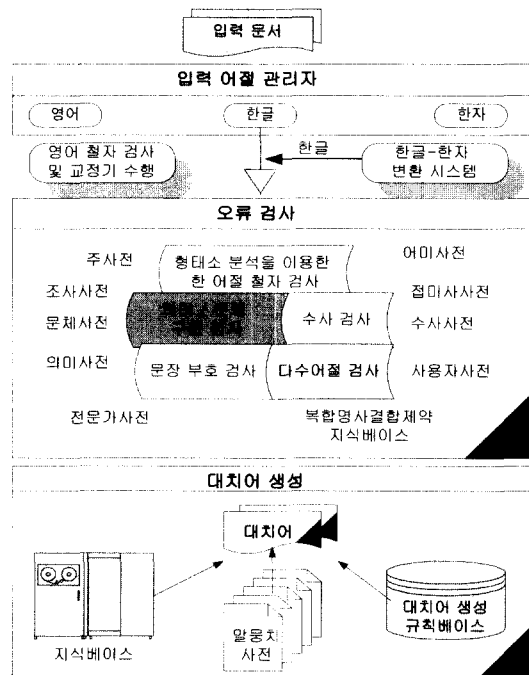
입력 문서

입력 어절 관리자

영어

한글

한자

영어 철자 검사 및 교정기 수행

한글

한글-한자 변환 시스템

오류 검사

주사전

형태소 분석을 이용한 한 어절 철자 검사

어미사전

조사사전

접미사사전

문체사전

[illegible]

수사 검사

수사사전

의미사전

문장 부호 검사

다수어절 검사

사용자사전

전문가사전

복합명사결합제약 지식베이스

대치어 생성

대치어

지식베이스

알몽치 사전

대치어 생성 규칙베이스